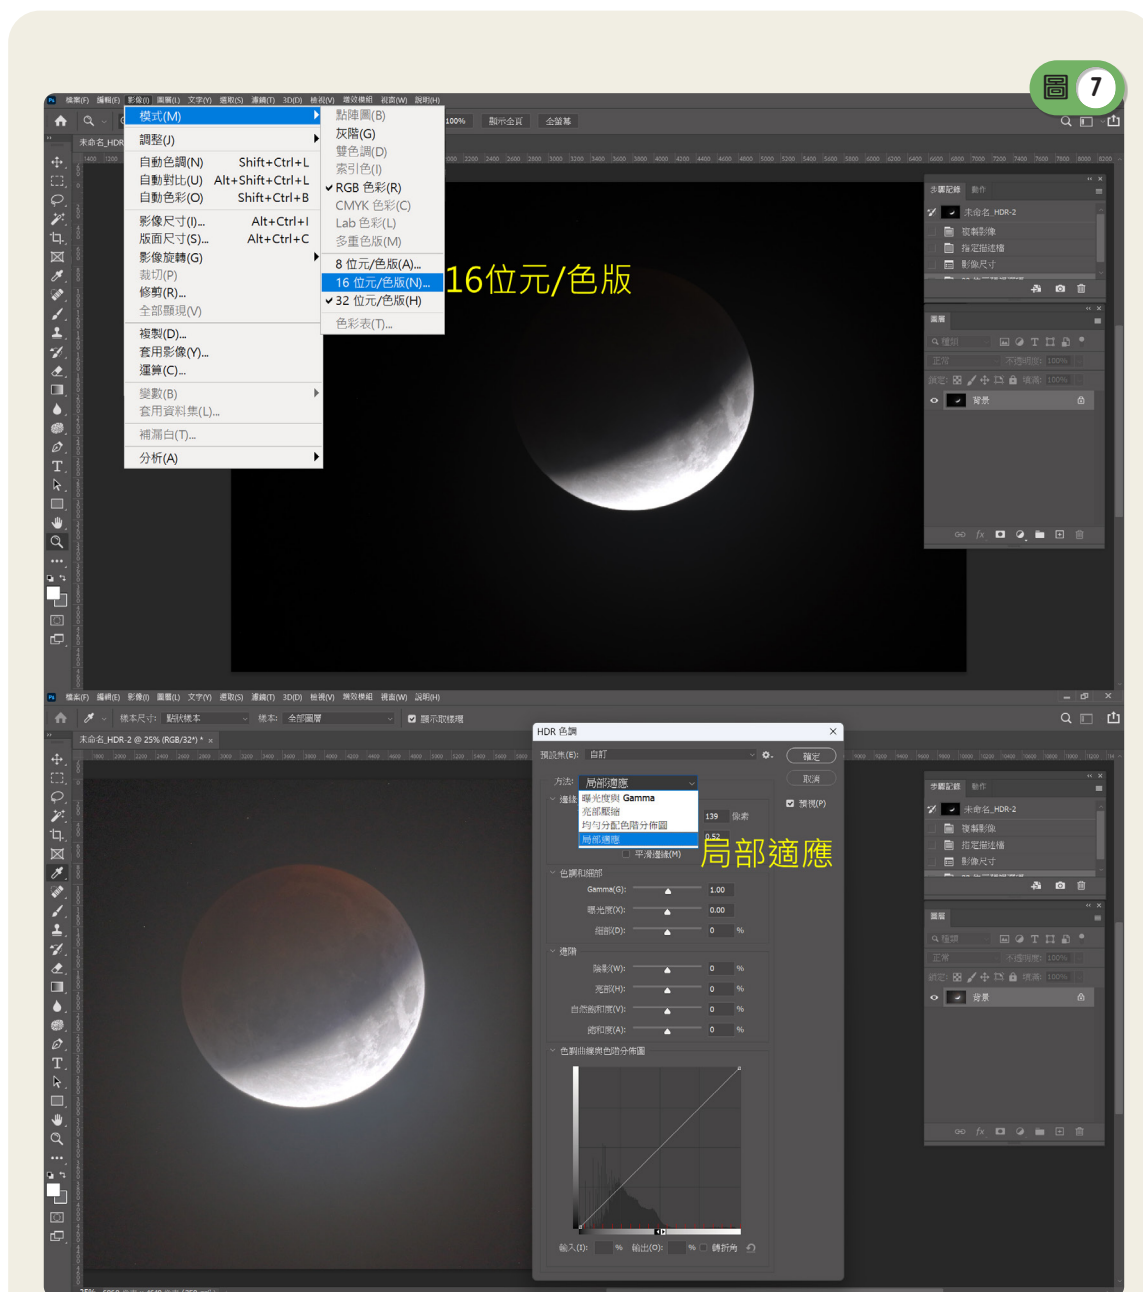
圖 7

檔案(F) 編輯(E) 影像(I) 圖層(L) 文字(Y) 選取(S) 濾鏡(T) 3D(D) 檢視(V) 增效模組 視窗(W) 說明(H)

模式(M)
調整(J)
自動色調(N) Shift+Ctrl+L
自動對比(U) Alt+Shift+Ctrl+L
自動色彩(O) Shift+Ctrl+B
影像尺寸(I)... Alt+Ctrl+I
版面尺寸(S)... Alt+Ctrl+C
影像旋轉(G)
裁切(P)
修剪(R)...
全部顯現(V)
複製(D)...
套用影像(Y)...
運算(C)...
變數(B)
套用資料集(L)...
補漏白(T)...
分析(A)

點陣圖(B)
灰階(G)
雙色調(D)
索引色(I)
✓ RGB 色彩(R)
CMYK 色彩(C)
Lab 色彩(L)
多重色版(M)
8 位元/色版(A)...
16 位元/色版(N)...
✓ 32 位元/色版(H)
色彩表(T)...

16位元/色版

100% 顯示全頁 全螢幕

步驟記錄 動作
未命名_HDR-2
複製影像
指定描述檔
影像尺寸

圖層
正常 不透明度: 100%
鎖定: 填滿: 100%
背景

檔案(F) 編輯(E) 影像(I) 圖層(L) 文字(Y) 選取(S) 濾鏡(T) 3D(D) 檢視(V) 增效模組 視窗(W) 說明(H)

樣本尺寸: 點狀樣本 樣本: 全部圖層 顯示取樣環

未命名_HDR-2 @ 25% (RGB/32*) * ×

HDR 色調
預設集(E): 自訂
確定
取消
✓ 預視(P)
方法: 局部適應
邊緣
曝光度與 Gamma
亮部壓縮
均勻分配色階分佈圖
局部適應
139 像素
0.52
平滑邊緣(M)

局部適應

色調和細部
Gamma(G): 1.00
曝光度(X): 0.00
細部(D): 0 %
進階
陰影(W): 0 %
亮部(H): 0 %
自然飽和度(V): 0 %
飽和度(A): 0 %
色調曲線與色階分佈圖
輸入(I): % 輸出(O): % 轉折角

步驟記錄 動作
未命名_HDR-2
複製影像
指定描述檔
影像尺寸

圖層
正常 不透明度: 100%
鎖定: 填滿: 100%
背景